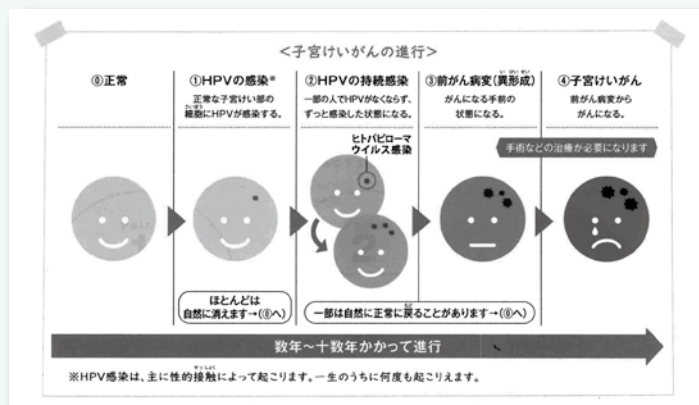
<子宮けいがんの進行>

⓪正常

①HPVの感染※

正常な子宮けい部の細胞にHPVが感染する。

②HPVの持続感染

一部の人でHPVがなくならず、ずっと感染した状態になる。

ヒトパピローマウイルス感染

③前がん病変（異形成）

がんになる手前の状態になる。

④子宮けいがん

前がん病変からがんになる。

手術などの治療が必要になります

ほとんどは自然に消えます→(⓪へ)

一部は自然に正常に戻ることがあります→(⓪へ)

数年～十数年かかって進行

※HPV感染は、主に性的接触によって起こります。一生のうちに何度も起こりえます。